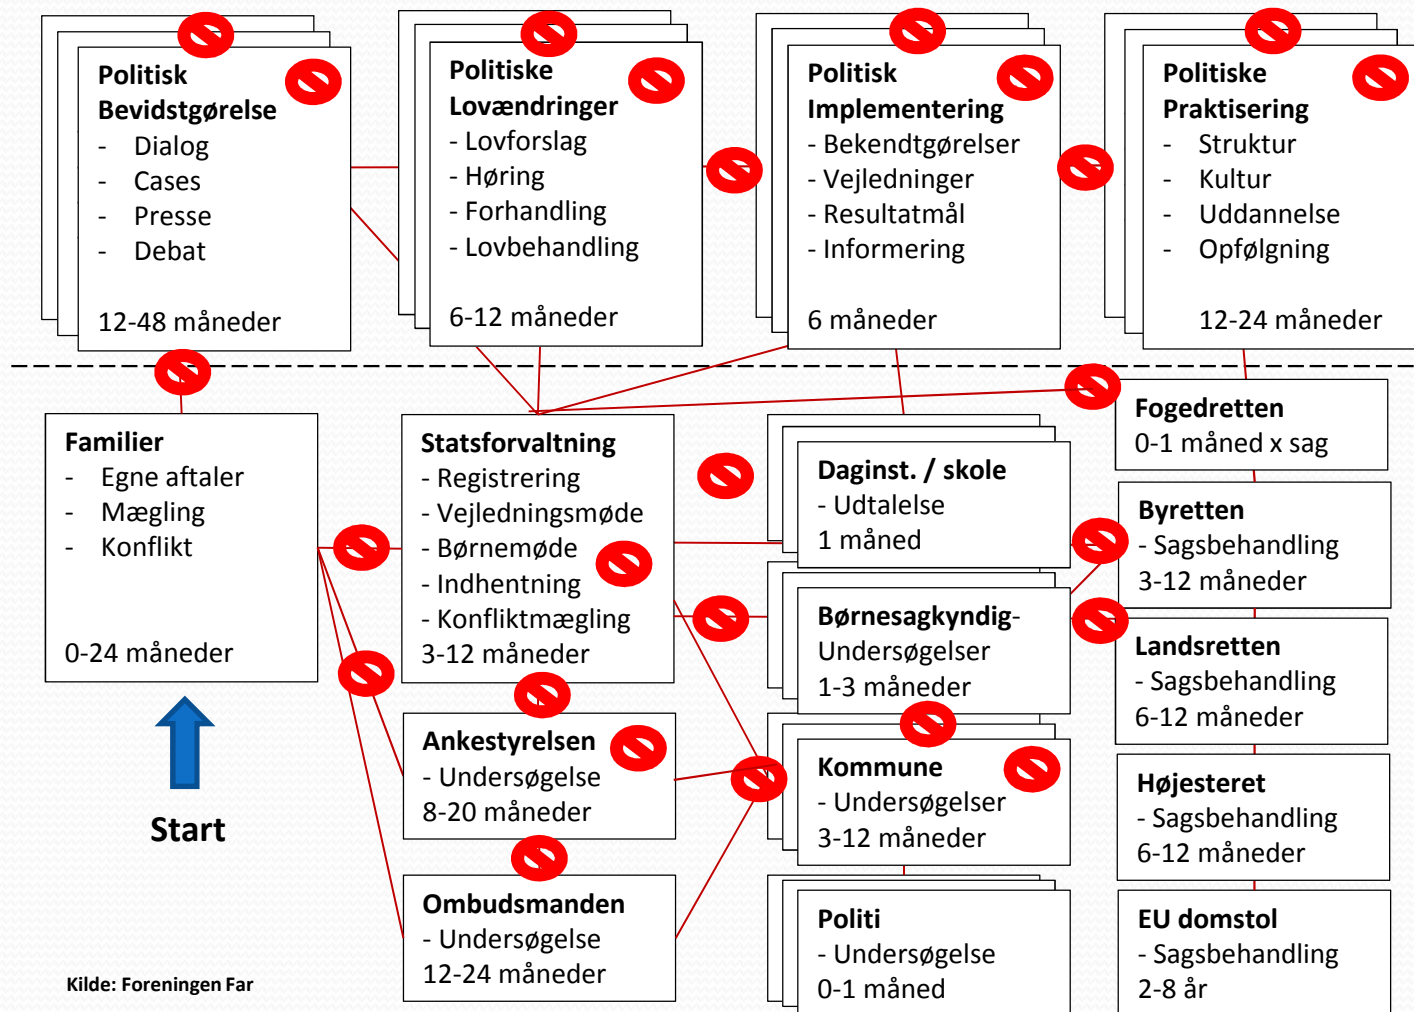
**Politisk Bevidstgørelse**
- Dialog
- Cases
- Presse
- Debat

12-48 måneder

**Politiske Lovændringer**
- Lovforslag
- Høring
- Forhandling
- Lovbehandling

6-12 måneder

**Politisk Implementering**
- Bekendtgørelser
- Vejledninger
- Resultatmål
- Informering

6 måneder

**Politiske Praktisering**
- Struktur
- Kultur
- Uddannelse
- Opfølgning

12-24 måneder

**Familier**
- Egne aftaler
- Mægling
- Konflikt

0-24 måneder

Start

**Statsforvaltning**
- Registrering
- Vejledningsmøde
- Børnemøde
- Indhentning
- Konfliktmægling
3-12 måneder

**Ankestyrelsen**
- Undersøgelse
8-20 måneder

**Ombudsmanden**
- Undersøgelse
12-24 måneder

**Daginst. / skole**
- Udtalelse
1 måned

**Børnesagkyndig-**
Undersøgelser
1-3 måneder

**Kommune**
- Undersøgelser
3-12 måneder

**Politi**
- Undersøgelse
0-1 måned

**Fogedretten**
0-1 måned x sag

**Byretten**
- Sagsbehandling
3-12 måneder

**Landsretten**
- Sagsbehandling
6-12 måneder

**Højesteret**
- Sagsbehandling
6-12 måneder

**EU domstol**
- Sagsbehandling
2-8 år

Kilde: Foreningen Far